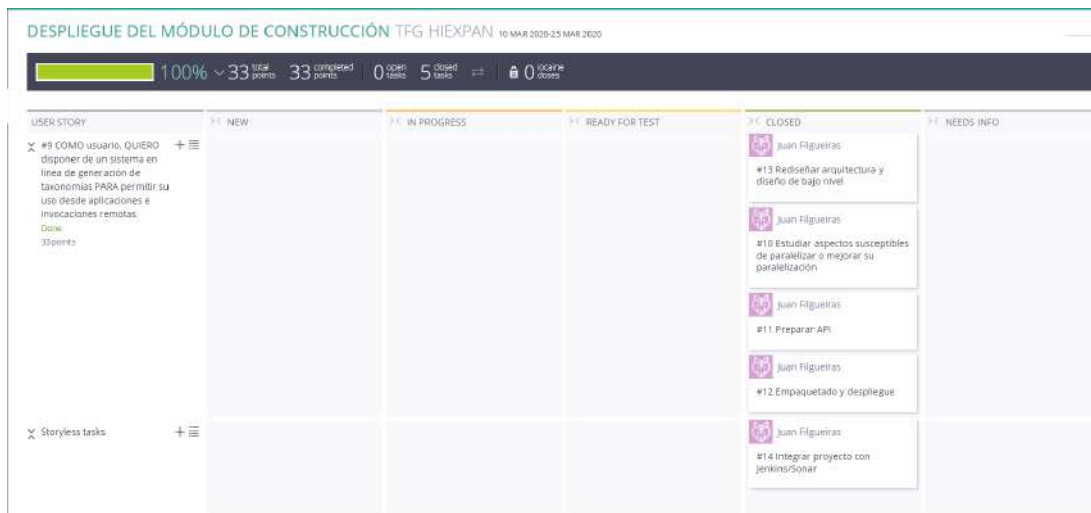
DESPLIEGUE DEL MÓDULO DE CONSTRUCCIÓN TFG HIEXPAN 10 MAR 2020-25 MAR 2020

100% ~33 total points 33 completed points 0 open tasks 5 closed tasks ⇄ 0 iocaine doses

USER STORY | NEW | IN PROGRESS | READY FOR TEST | CLOSED | NEEDS INFO

#9 COMO usuario, QUIERO disponer de un sistema en línea de generación de taxonomías PARA permitir su uso desde aplicaciones e invocaciones remotas
Done
33 points

Juan Filgueiras
#13 Rediseñar arquitectura y diseño de bajo nivel

Juan Filgueiras
#10 Estudiar aspectos susceptibles de paralelizar o mejorar su paralelización

Juan Filgueiras
#11 Preparar API

Juan Filgueiras
#12 Empaquetado y despliegue

Storyless tasks

Juan Filgueiras
#14 Integrar proyecto con Jenkins/Sonar